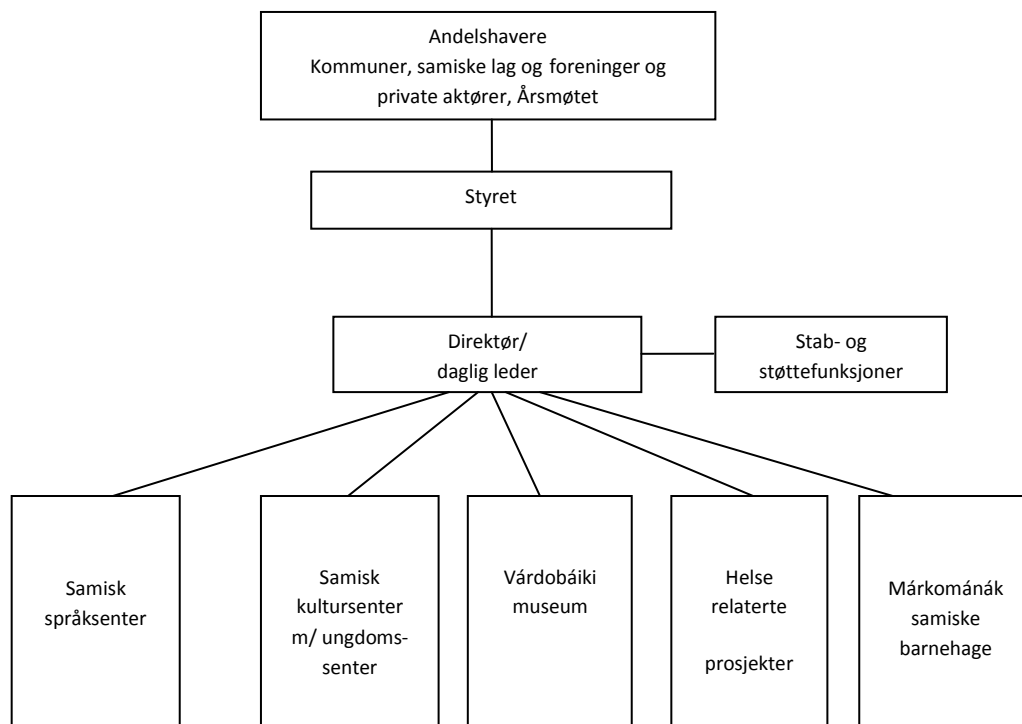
Andelshavere
Kommuner, samiske lag og foreninger og private aktører, Årsmøtet

Styret

Direktør/
daglig leder

Stab- og
støttefunksjoner

Samisk
språksenter

Samisk
kultursenter
m/ ungdoms-
senter

Várdobáiki
museum

Helse
relaterte

prosjekter

Márkománák
samiske
barnehage